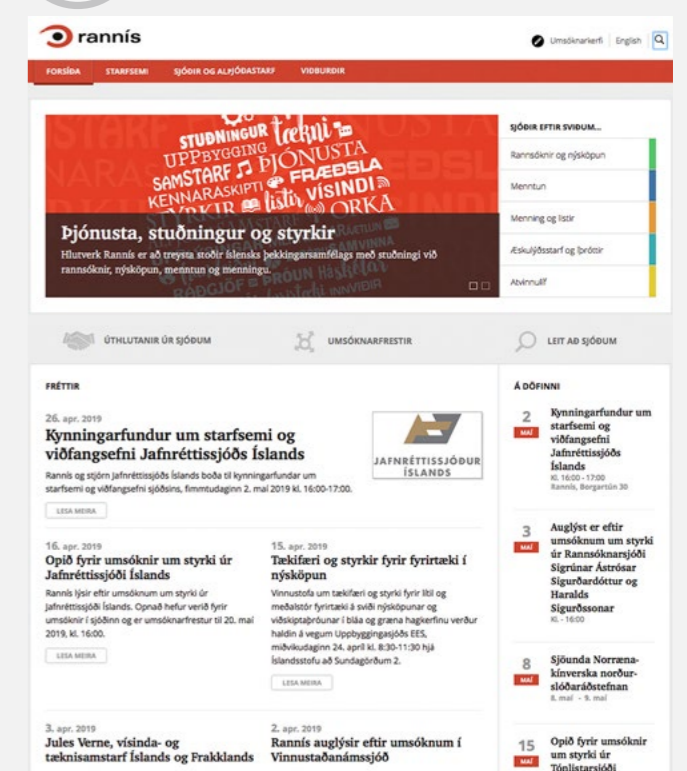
rannís

Umsóknarkerfi English

FORSÍÐA STARFSEMI SJÓÐIR OG ALÞJÓÐASTARF VIÐBURÐIR

STUÐNINGUR tækni UPPBYGGING SAMSTARF ÞJÓNUSTA FRÆÐSLA KENNARASKIPTI listir VÍSINDI STYRKIR ORKA

Þjónusta, stuðningur og styrkir
Hlutverk Rannís er að treysta stoðir íslensks þekkingarsamfélags með stuðningi við rannsóknir, nýsköpun, menntun og menningu.

SJÓÐIR EFTIR SVIÐUM...
Rannsóknir og nýsköpun
Menntun
Menning og listir
Æskulýðsstarf og íþróttir
Atvinnulíf

ÚTHLUTANIR ÚR SJÓÐUM
UMSÓKNARFRESTIR
LEIT AÐ SJÓÐUM

FRÉTTIR

26. apr. 2019
Kynningarfundur um starfsemi og viðfangsefni Jafnréttissjóðs Íslands
Rannís og stjórn Jafnréttissjóðs Íslands boða til kynningarfundar um starfsemi og viðfangsefni sjóðsins, fimmtudaginn 2. maí 2019 kl. 16:00-17:00.
LESA MEIRA

JAFNRÉTTISSJÓÐUR ÍSLANDS

16. apr. 2019
Opið fyrir umsóknir um styrki úr Jafnréttissjóði Íslands
Rannís lýsir eftir umsóknum um styrki úr Jafnréttissjóði Íslands. Opnað hefur verið fyrir umsóknir í sjóðinn og er umsóknarfrestur til 20. maí 2019, kl. 16:00.
LESA MEIRA

15. apr. 2019
Tækifæri og styrkir fyrir fyrirtæki í nýsköpun
Vinnustofa um tækifæri og styrki fyrir lítil og meðalstór fyrirtæki á sviði nýsköpunar og viðskiptaþróunar í bláa og græna hagkerfinu verður haldin á vegum Uppbyggingasjóðs EES, miðvikudaginn 24. apríl kl. 8:30-11:30 hjá Íslandsstofu að Sundagörðum 2.
LESA MEIRA

3. apr. 2019
Jules Verne, vísinda- og tæknisamstarf Íslands og Frakklands

2. apr. 2019
Rannís auglýsir eftir umsóknum í Vinnustaðanámssjóð

Á DÖFINNI

2 MAÍ
Kynningarfundur um starfsemi og viðfangsefni Jafnréttissjóðs Íslands
Kl. 16:00 - 17:00
Rannís, Borgartún 30

3 MAÍ
Auglýst er eftir umsóknum um styrki úr Rannsóknarsjóði Sigrúnar Ástrósar Sigurðardóttur og Haralds Sigurðssonar
Kl. - 16:00

8 MAÍ
Sjöunda Norræna-kínverska norðurslóðaráðstefnan
8. maí - 9. maí

15 MAÍ
Opið fyrir umsóknir um styrki úr Tónlistarsjóði